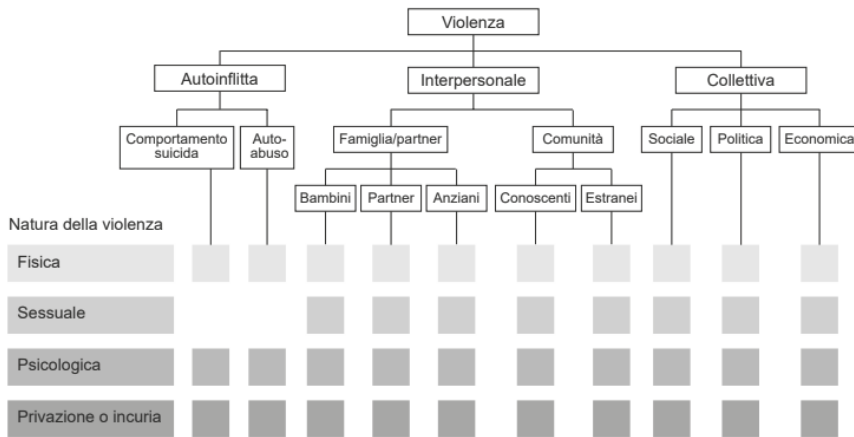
Violenza

Autoinflitta

Interpersonale

Collettiva

Comportamento suicida

Auto-abuso

Famiglia/partner

Comunità

Sociale

Politica

Economica

Bambini

Partner

Anziani

Conoscenti

Estranei

Natura della violenza

Fisica

Sessuale

Psicologica

Privazione o incuria